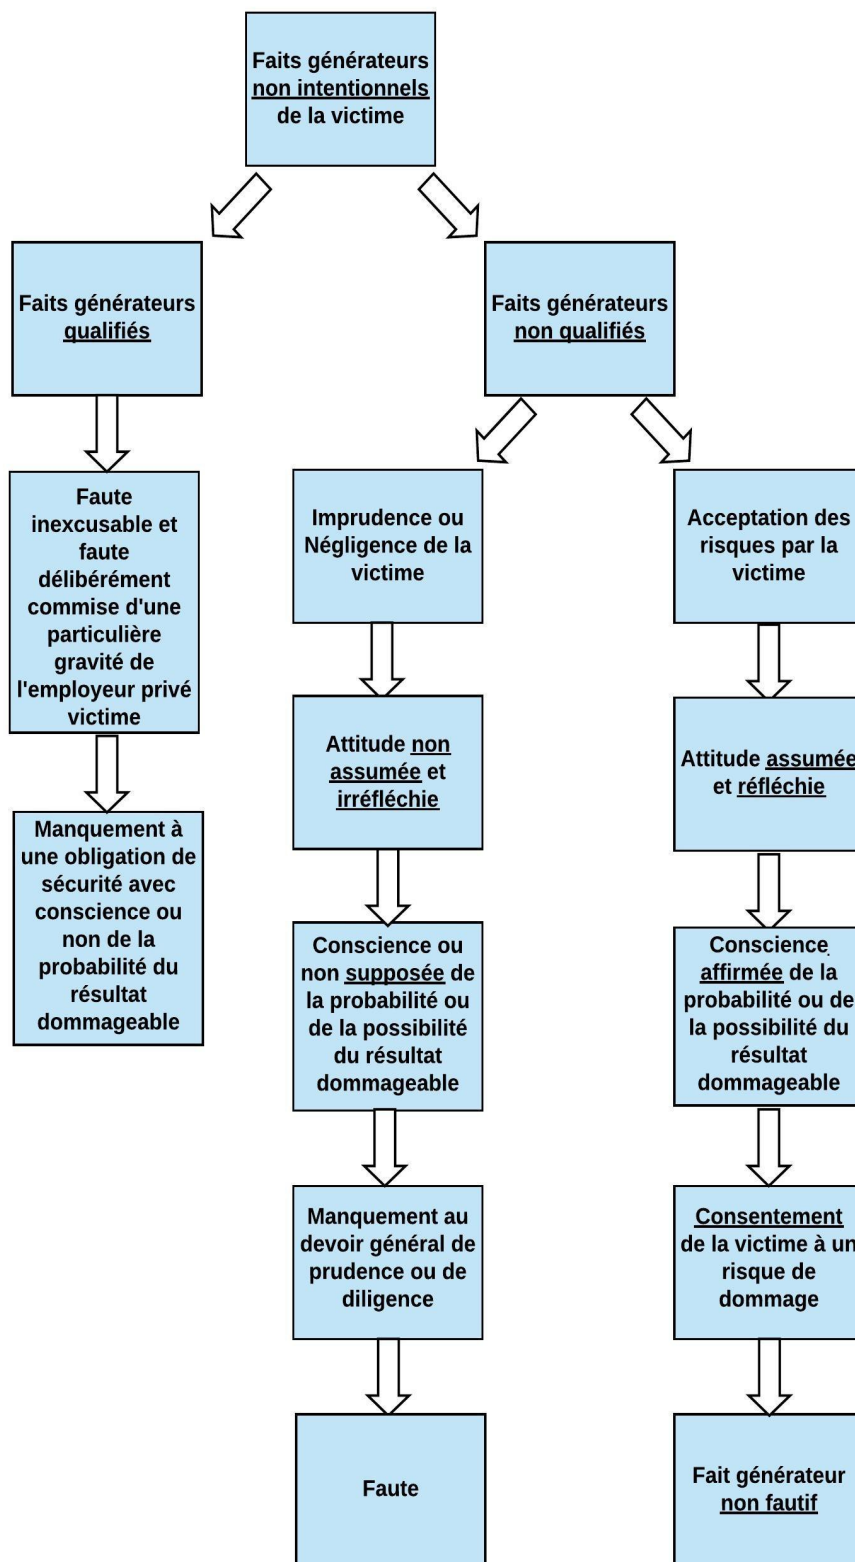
Faits générateurs non intentionnels de la victime

Faits générateurs qualifiés

Faute inexcusable et faute délibérément commise d'une particulière gravité de l'employeur privé victime

Manquement à une obligation de sécurité avec conscience ou non de la probabilité du résultat dommageable

Faits générateurs non qualifiés

Imprudence ou Négligence de la victime

Attitude non assumée et irréfléchie

Conscience ou non supposée de la probabilité ou de la possibilité du résultat dommageable

Manquement au devoir général de prudence ou de diligence

Faute

Acceptation des risques par la victime

Attitude assumée et réfléchie

Conscience affirmée de la probabilité ou de la possibilité du résultat dommageable

Consentement de la victime à un risque de dommage

Fait générateur non fautif